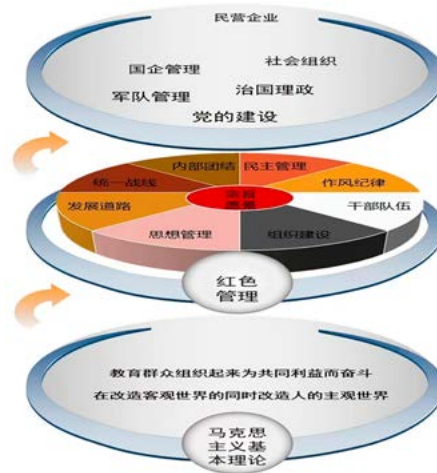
民营企业

国企管理

社会组织

军队管理

治国理政

党的建设

内部团结

民主管理

统一战线

作风纪律

发展道路

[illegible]

干部队伍

思想管理

组织建设

红色管理

教育群众组织起来为共同利益而奋斗

在改造客观世界的同时改造人的主观世界

马克思主义基本理论